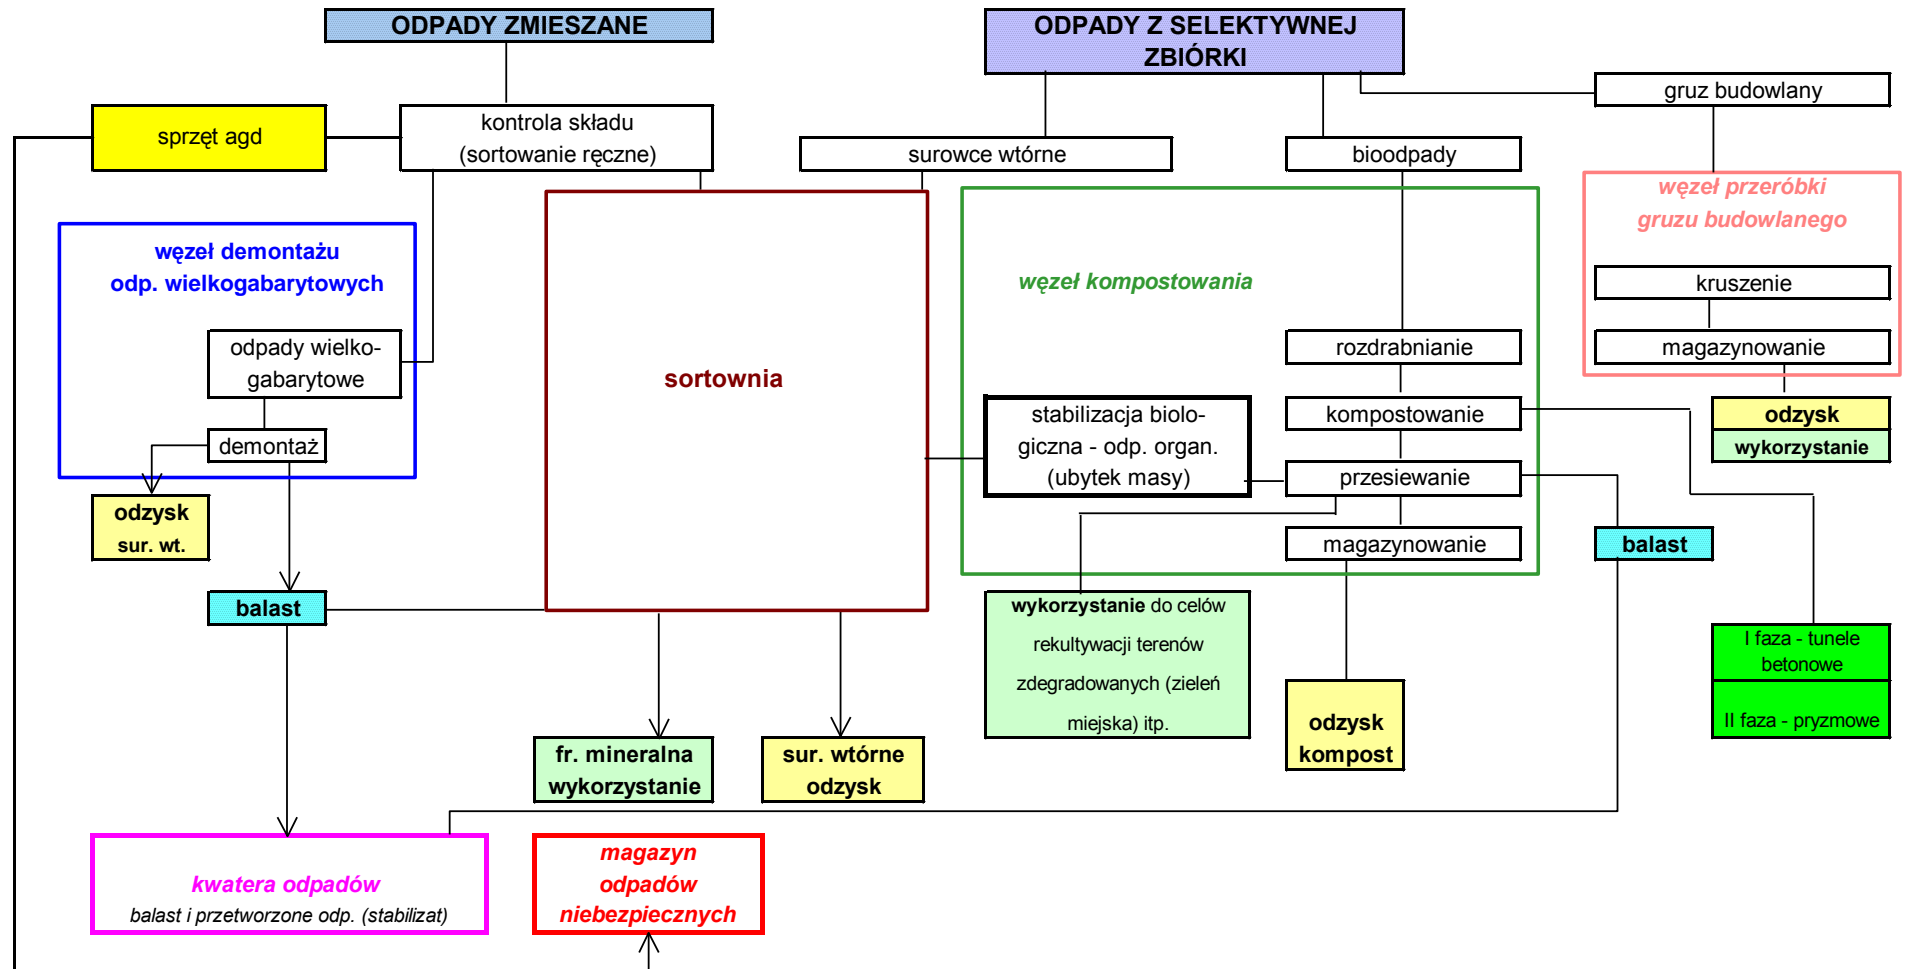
ODPADY ZMIESZANE

ODPADY Z SELEKTYWNEJ ZBIÓRKI

gruz budowlany

sprzęt agd

kontrola składu (sortowanie ręczne)

surowce wtórne

bioodpady

węzeł przeróbki gruzu budowlanego

kruszenie

magazynowanie

węzeł demontażu odp. wielkogabarytowych

odpady wielkogabarytowe

demontaż

odzysk sur. wt.

balast

sortownia

węzeł kompostowania

rozdrabnianie

stabilizacja biologiczna - odp. organ. (ubytek masy)

kompostowanie

przesiewanie

magazynowanie

odzysk

wykorzystanie

balast

wykorzystanie do celów rekultywacji terenów zdegradowanych (zieleń miejska) itp.

odzysk kompost

I faza - tunele betonowe

II faza - pryzmowe

fr. mineralna wykorzystanie

sur. wtórne odzysk

kwatera odpadów

balast i przetworzone odp. (stabilizat)

magazyn odpadów niebezpiecznych